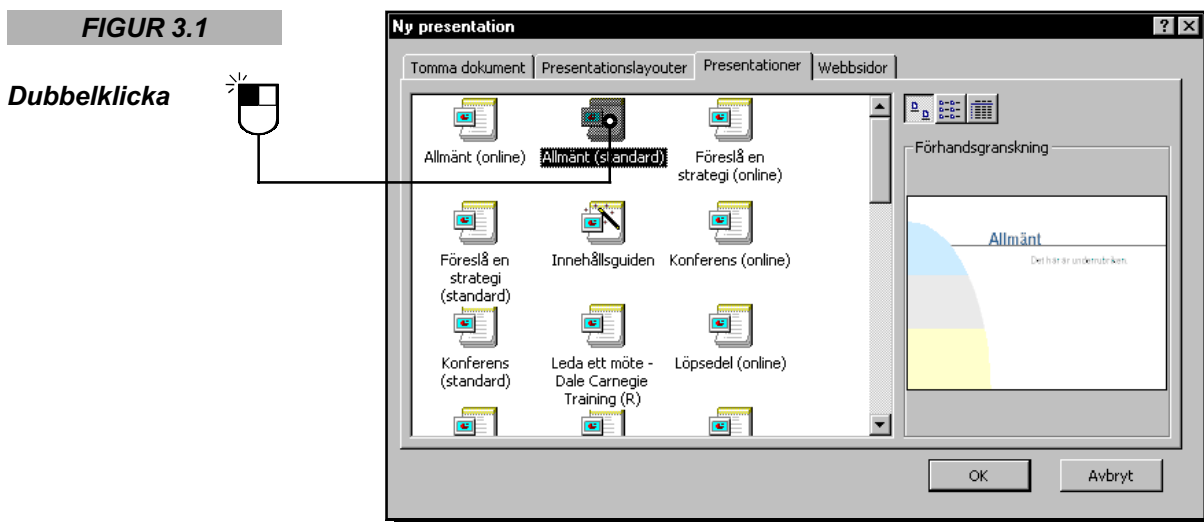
FIGUR 3.1

Dubbelklicka

Ny presentation

Tomma dokument | Presentationslayouter | Presentationer | Webbsidor

Allmänt (online)
Allmänt (standard)
Föreslå en strategi (online)
Föreslå en strategi (standard)
Innehållsguiden
Konferens (online)
Konferens (standard)
Leda ett möte - Dale Carnegie Training (R)
Löpsedel (online)

Förhandsgranskning

Allmänt
Det här är underrubriken.

OK
Avbryt